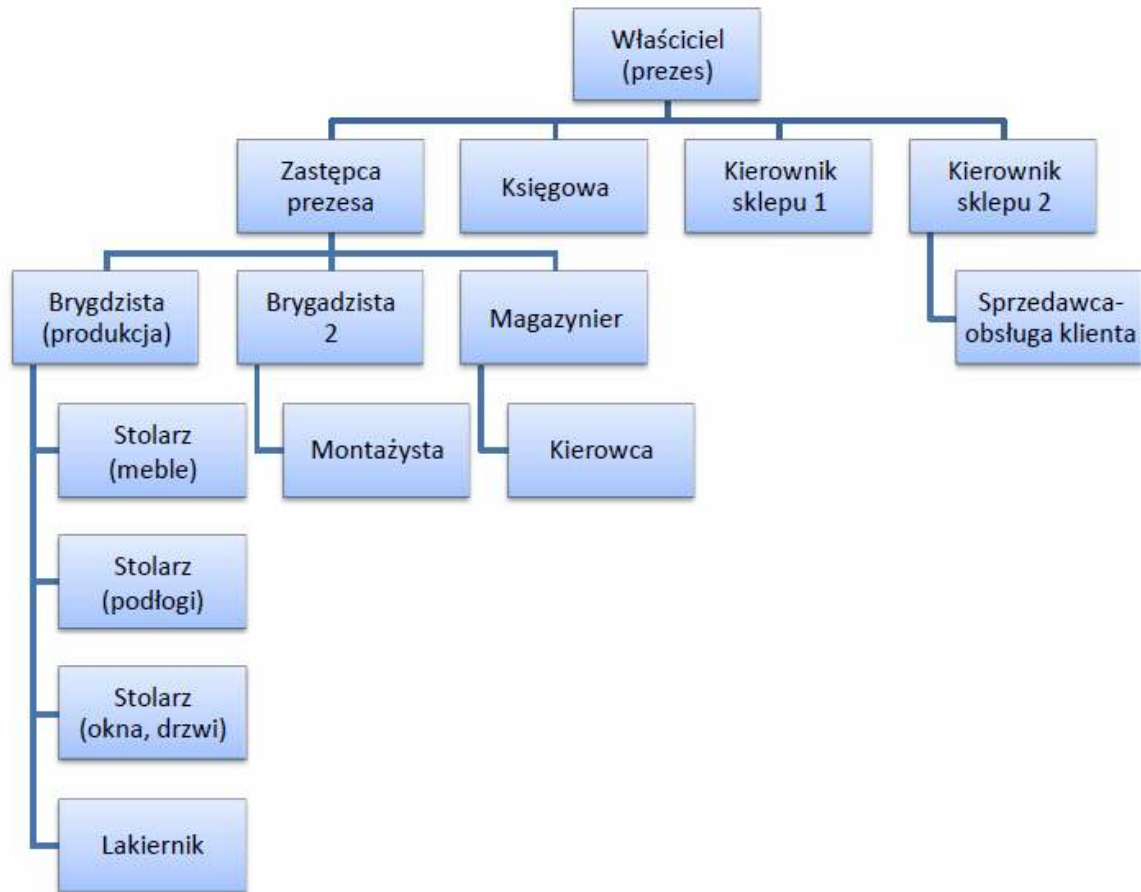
Właściciel (prezes)

Zastępca prezesa

Księgowa

Kierownik sklepu 1

Kierownik sklepu 2

Brygdzista (produkcja)

Brygadzista 2

Magazynier

Sprzedawca-obsługa klienta

Stolarz (meble)

Montażysta

Kierowca

Stolarz (podłogi)

Stolarz (okna, drzwi)

Lakiernik